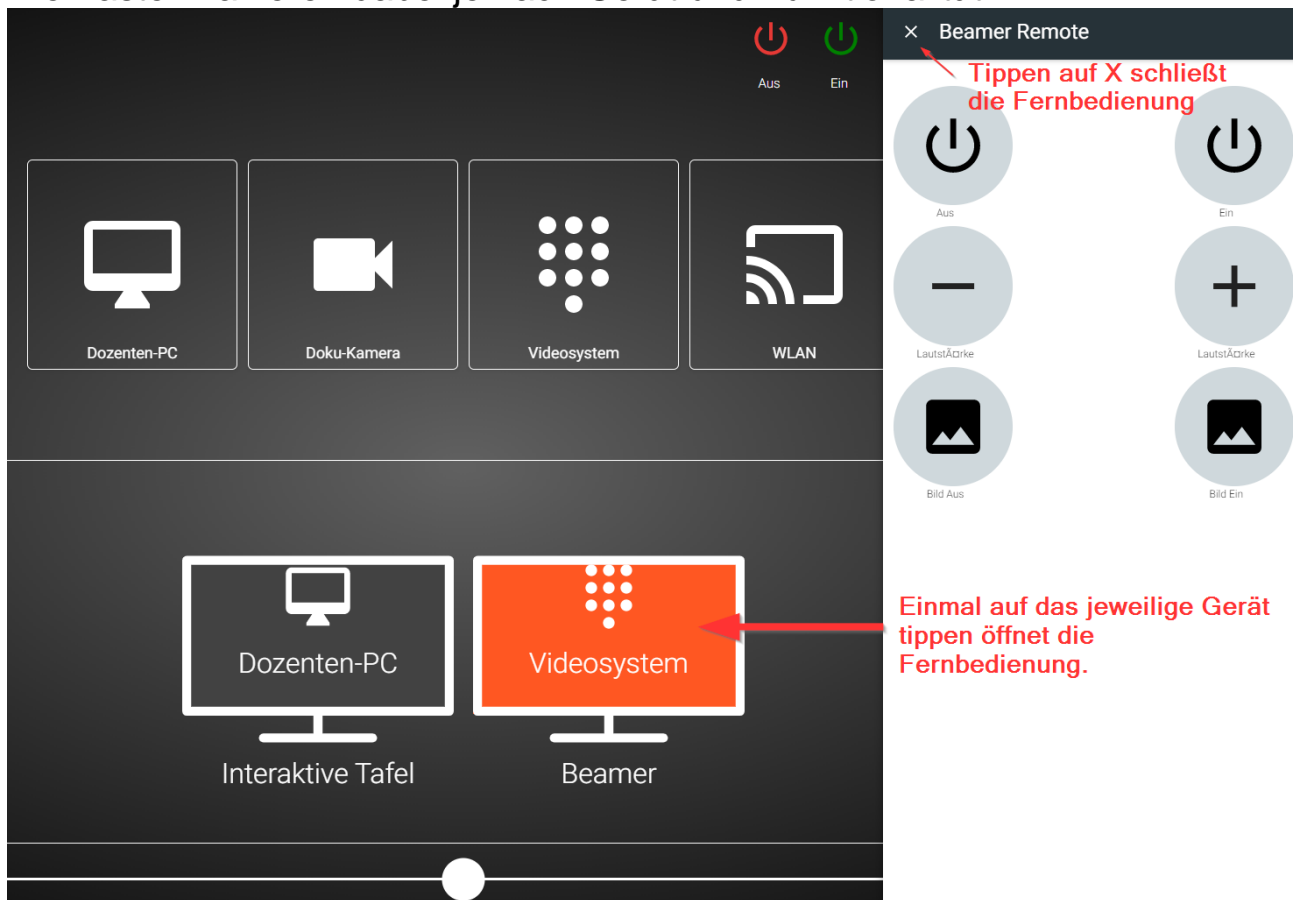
Aus
Ein

Dozenten-PC
Doku-Kamera
Videosystem
WLAN

Dozenten-PC
Interaktive Tafel
Videosystem
Beamer

× Beamer Remote
Tippen auf X schließt die Fernbedienung

Aus
Ein
LautstÃ¤rke
LautstÃ¤rke
Bild Aus
Bild Ein

Einmal auf das jeweilige Gerät tippen öffnet die Fernbedienung.